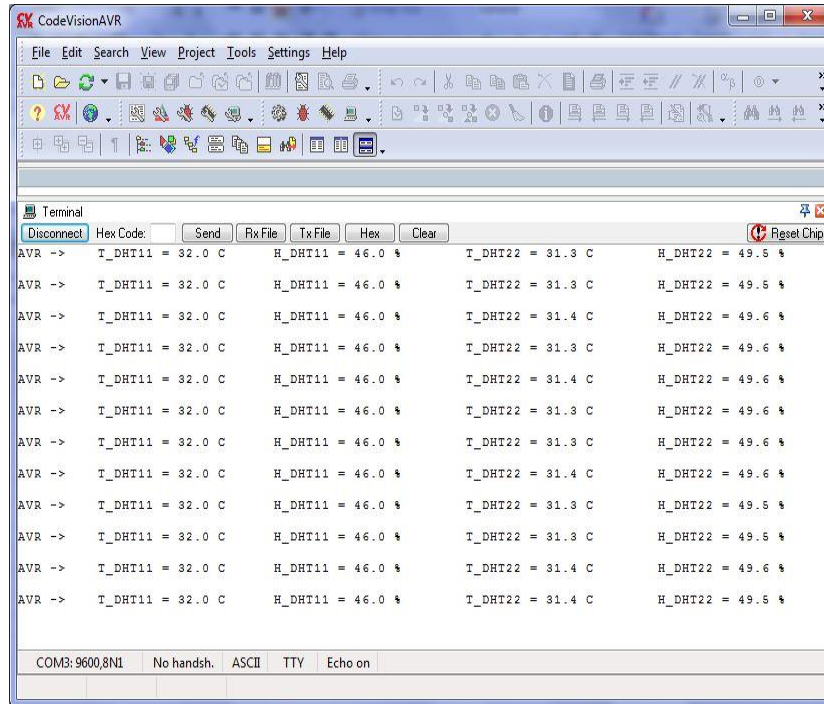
CodeVisionAVR

File Edit Search View Project Tools Settings Help

Terminal

Disconnect Hex Code: Send Rx File Tx File Hex Clear Reset Chip

AVR -> T_DHT11 = 32.0 C H_DHT11 = 46.0 % T_DHT22 = 31.3 C H_DHT22 = 49.5 %

AVR -> T_DHT11 = 32.0 C H_DHT11 = 46.0 % T_DHT22 = 31.3 C H_DHT22 = 49.5 %

AVR -> T_DHT11 = 32.0 C H_DHT11 = 46.0 % T_DHT22 = 31.4 C H_DHT22 = 49.6 %

AVR -> T_DHT11 = 32.0 C H_DHT11 = 46.0 % T_DHT22 = 31.3 C H_DHT22 = 49.6 %

AVR -> T_DHT11 = 32.0 C H_DHT11 = 46.0 % T_DHT22 = 31.4 C H_DHT22 = 49.6 %

AVR -> T_DHT11 = 32.0 C H_DHT11 = 46.0 % T_DHT22 = 31.3 C H_DHT22 = 49.6 %

AVR -> T_DHT11 = 32.0 C H_DHT11 = 46.0 % T_DHT22 = 31.3 C H_DHT22 = 49.6 %

AVR -> T_DHT11 = 32.0 C H_DHT11 = 46.0 % T_DHT22 = 31.4 C H_DHT22 = 49.6 %

AVR -> T_DHT11 = 32.0 C H_DHT11 = 46.0 % T_DHT22 = 31.3 C H_DHT22 = 49.5 %

AVR -> T_DHT11 = 32.0 C H_DHT11 = 46.0 % T_DHT22 = 31.3 C H_DHT22 = 49.5 %

AVR -> T_DHT11 = 32.0 C H_DHT11 = 46.0 % T_DHT22 = 31.4 C H_DHT22 = 49.6 %

AVR -> T_DHT11 = 32.0 C H_DHT11 = 46.0 % T_DHT22 = 31.4 C H_DHT22 = 49.5 %

COM3: 9600,8N1 No handsh. ASCII TTY Echo on